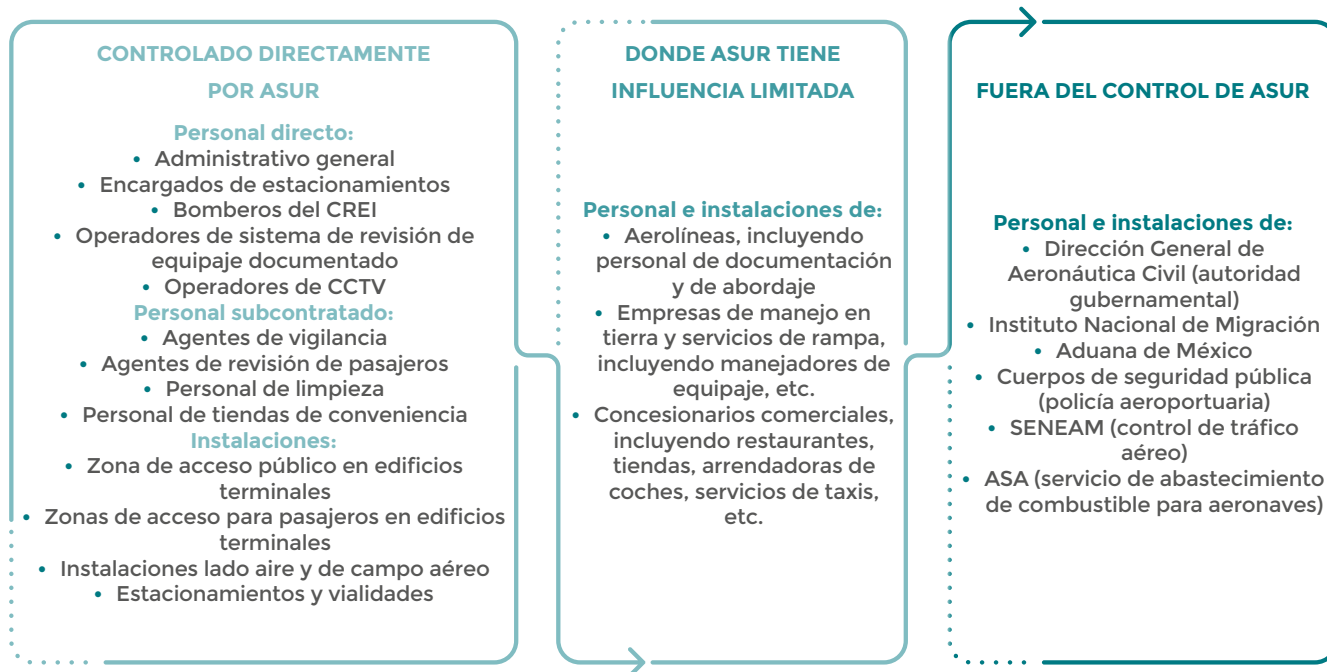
CONTROLADO DIRECTAMENTE POR ASUR

Personal directo:
• Administrativo general
• Encargados de estacionamientos
• Bomberos del CREI
• Operadores de sistema de revisión de equipaje documentado
• Operadores de CCTV
Personal subcontratado:
• Agentes de vigilancia
• Agentes de revisión de pasajeros
• Personal de limpieza
• Personal de tiendas de conveniencia
Instalaciones:
• Zona de acceso público en edificios terminales
• Zonas de acceso para pasajeros en edificios terminales
• Instalaciones lado aire y de campo aéreo
• Estacionamientos y vialidades

DONDE ASUR TIENE INFLUENCIA LIMITADA

Personal e instalaciones de:
• Aerolíneas, incluyendo personal de documentación y de abordaje
• Empresas de manejo en tierra y servicios de rampa, incluyendo manejadores de equipaje, etc.
• Concesionarios comerciales, incluyendo restaurantes, tiendas, arrendadoras de coches, servicios de taxis, etc.

FUERA DEL CONTROL DE ASUR

Personal e instalaciones de:
• Dirección General de Aeronáutica Civil (autoridad gubernamental)
• Instituto Nacional de Migración
• Aduana de México
• Cuerpos de seguridad pública (policía aeroportuaria)
• SENEAM (control de tráfico aéreo)
• ASA (servicio de abastecimiento de combustible para aeronaves)